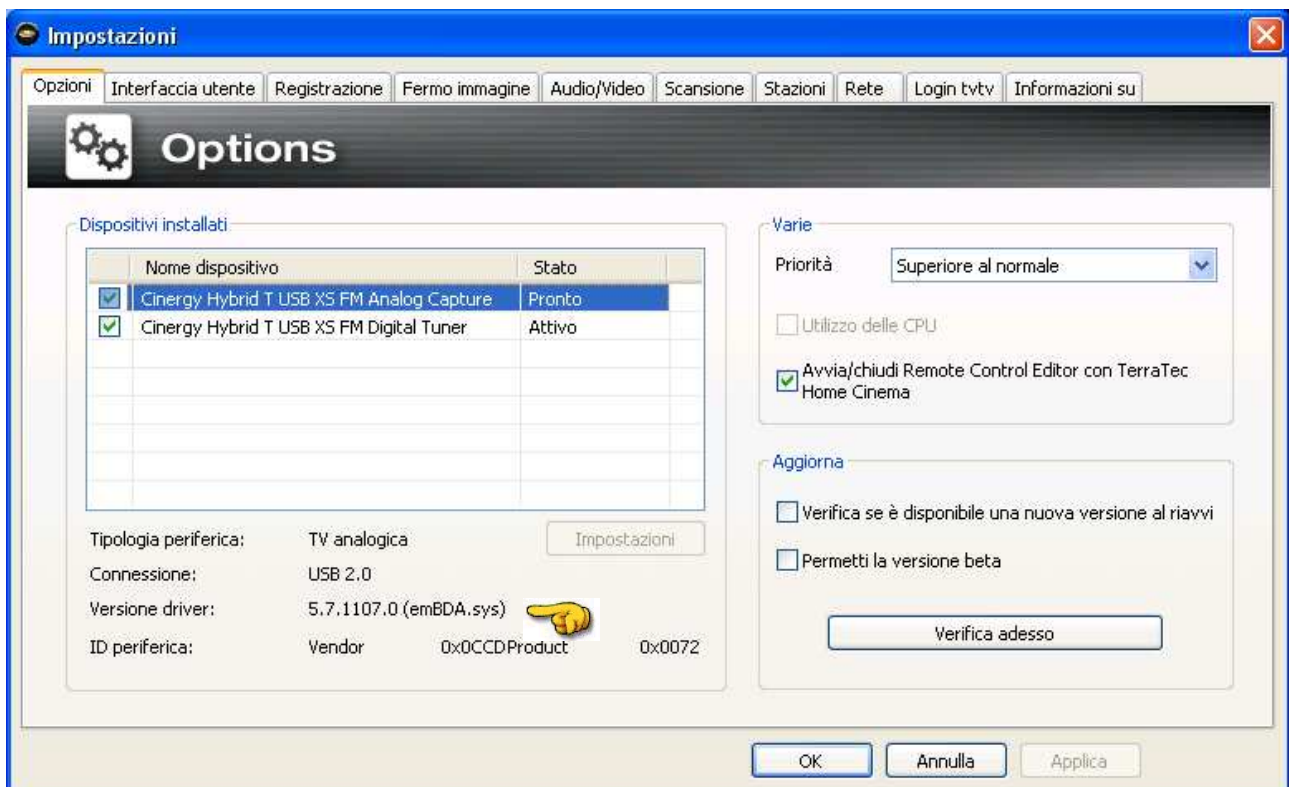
Impostazioni

Opzioni | Interfaccia utente | Registrazione | Fermo immagine | Audio/Video | Scansione | Stazioni | Rete | Login tvtv | Informazioni su

Options

Dispositivi installati

| Nome dispositivo | Stato |
|---|---|
| Cinergy Hybrid T USB XS FM Analog Capture | Pronto |
| Cinergy Hybrid T USB XS FM Digital Tuner | Attivo |

Tipologia periferica: TV analogica
Impostazioni
Connessione: USB 2.0
Versione driver: 5.7.1107.0 (emBDA.sys)
ID periferica: Vendor 0x0CCDProduct 0x0072

Varie
Priorità Superiore al normale
Utilizzo delle CPU
Avvia/chiudi Remote Control Editor con TerraTec Home Cinema

Aggiorna
Verifica se è disponibile una nuova versione al riavvi
Permetti la versione beta
Verifica adesso

OK Annulla Applica